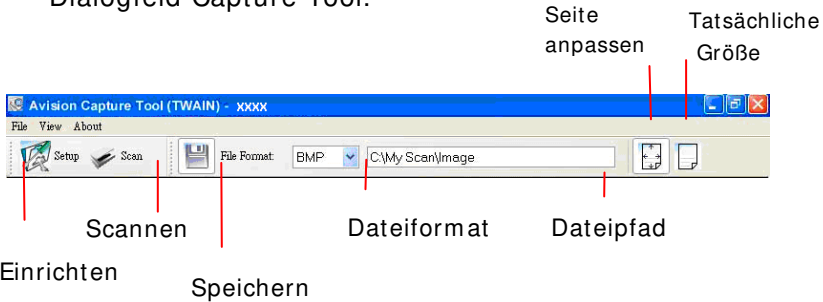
Dialogfeld Capture Tool.

Seite anpassen

Tatsächliche Größe

Avision Capture Tool (TWAIN) - xxxx

File View About

Setup Scan

File Format: BMP C:\My Scan\Image

Scannen

Dateiformat

Dateipfad

Einrichten

Speichern